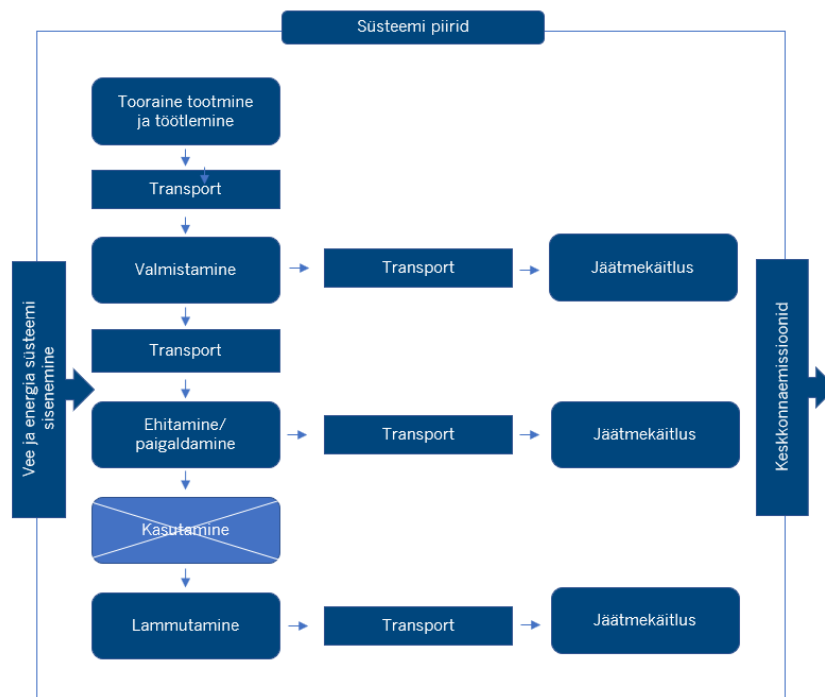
Süsteemi piirid

Vee ja energia süsteemi sisenemine

Tooraine tootmine ja töötlemine

Transport

Valmistamine

Transport

Jäätmekäitlus

Transport

Ehitamine/ paigaldamine

Transport

Jäätmekäitlus

Kasutamine

Lammutamine

Transport

Jäätmekäitlus

Keskkonnaemissioonid